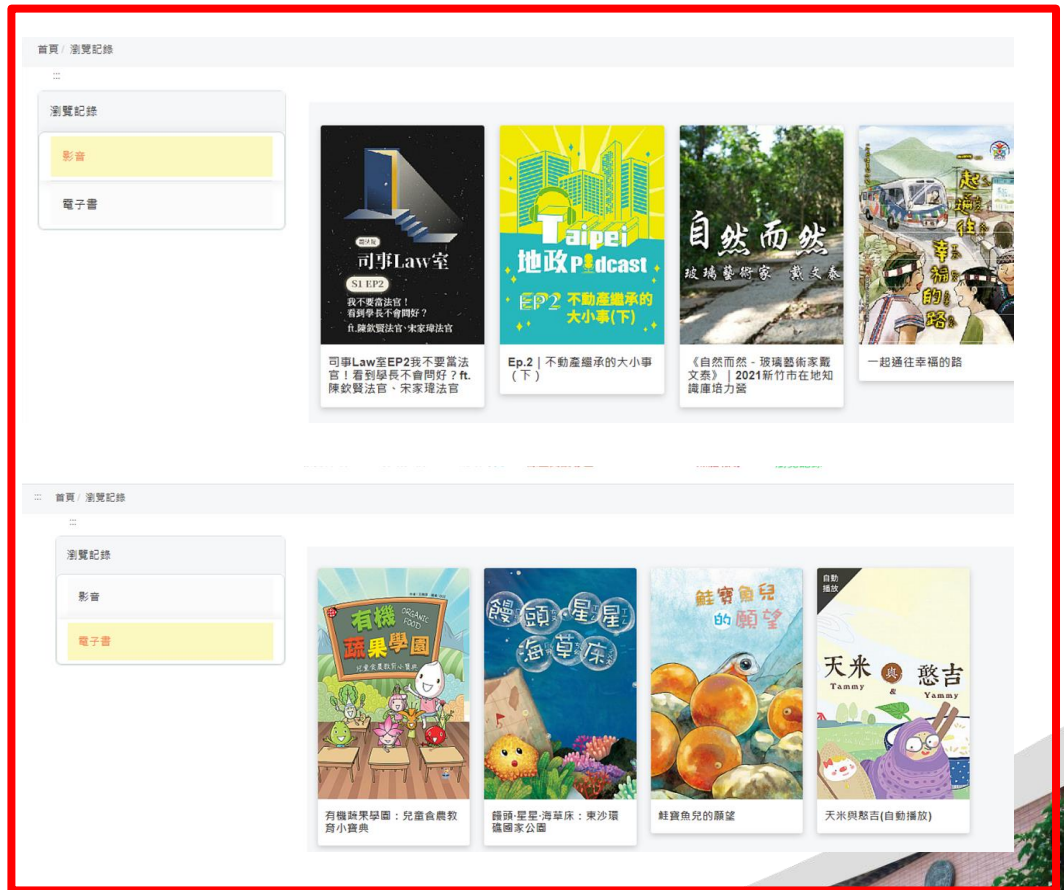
首頁 / 瀏覽記錄

瀏覽記錄

影音

電子書

司事Law室

S1 EP2

我不要當法官！看到學長不會問好？ft.陳欽賢法官、宋家瑋法官

司事Law室EP2我不要當法官！看到學長不會問好？ft.陳欽賢法官、宋家瑋法官

Taipei 地政 Podcast

EP2 不動產繼承的大小事(下)

Ep.2｜不動產繼承的大小事（下）

自然而然 玻璃藝術家 戴文泰

《自然而然 - 玻璃藝術家戴文泰》｜2021新竹市在地知識庫培力營

一起通往幸福的路

一起通往幸福的路

首頁 / 瀏覽記錄

瀏覽記錄

影音

電子書

有機蔬果學園

有機蔬果學園：兒童食農教育小寶典

饅頭星星海草床

饅頭‧星星‧海草床：東沙環礁國家公園

鮭寶魚兒的願望

鮭寶魚兒的願望

自動播放

天米與憨吉 Tammy & Yammy

天米與憨吉(自動播放)